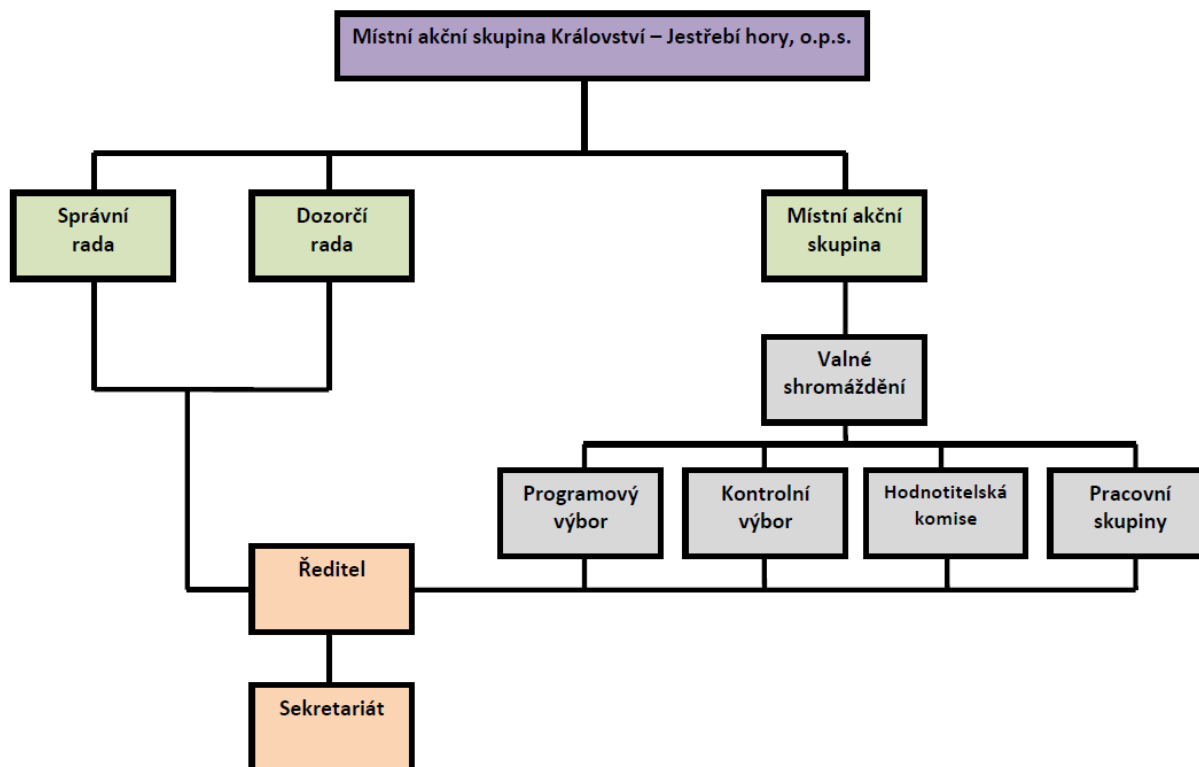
Místní akční skupina Království – Jestřebí hory, o.p.s.

Správní rada

Dozorčí rada

Místní akční skupina

Valné shromáždění

Programový výbor

Kontrolní výbor

Hodnotitelská komise

Pracovní skupiny

Ředitel

Sekretariát